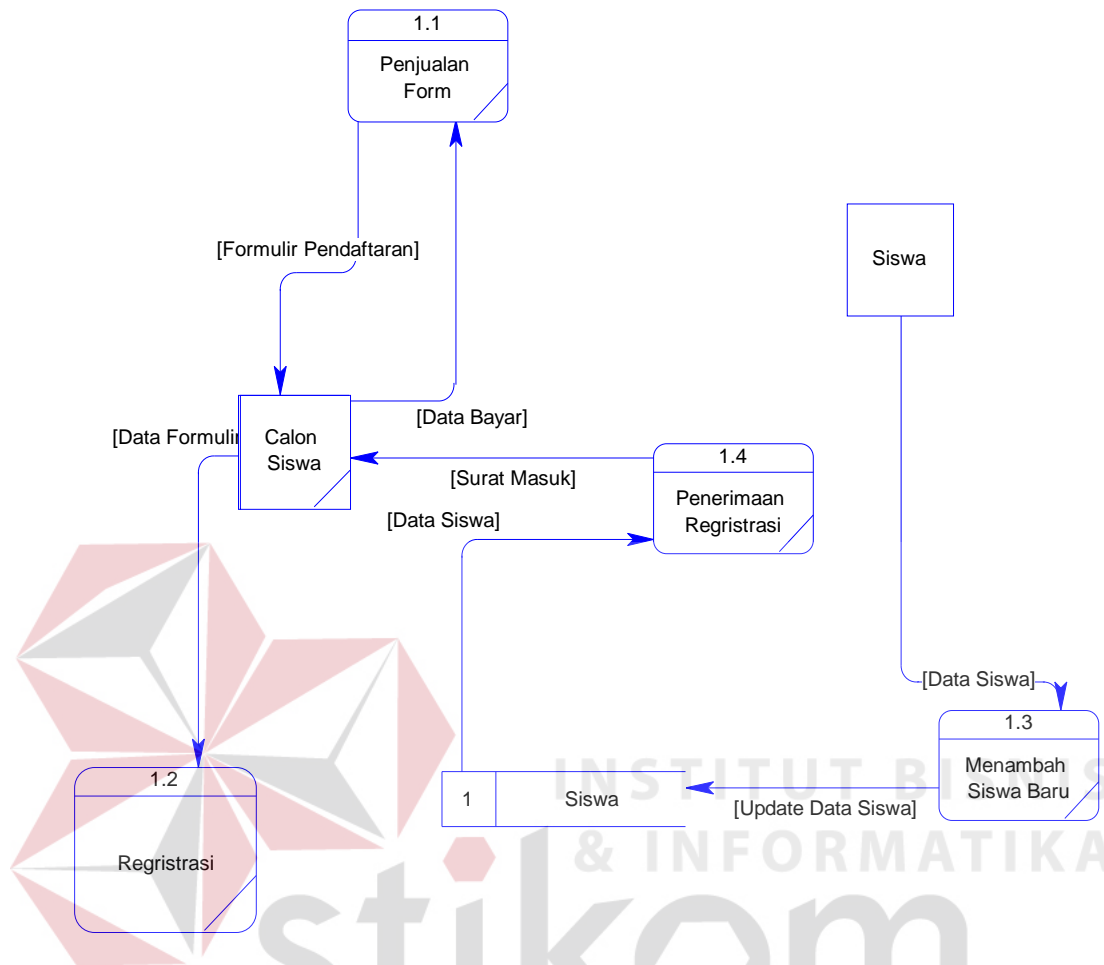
1.1
Penjualan Form

[Formulir Pendaftaran]

Siswa

[Data Bayar]

[Data Formulir

Calon Siswa

1.4
Penerimaan Regristrasi

[Surat Masuk]

[Data Siswa]

[Data Siswa]

1.3
Menambah Siswa Baru

INSTITUT BISNIS
& INFORMATIKA

1.2
Regristrasi

1 | Siswa

[Update Data Siswa]

stikom